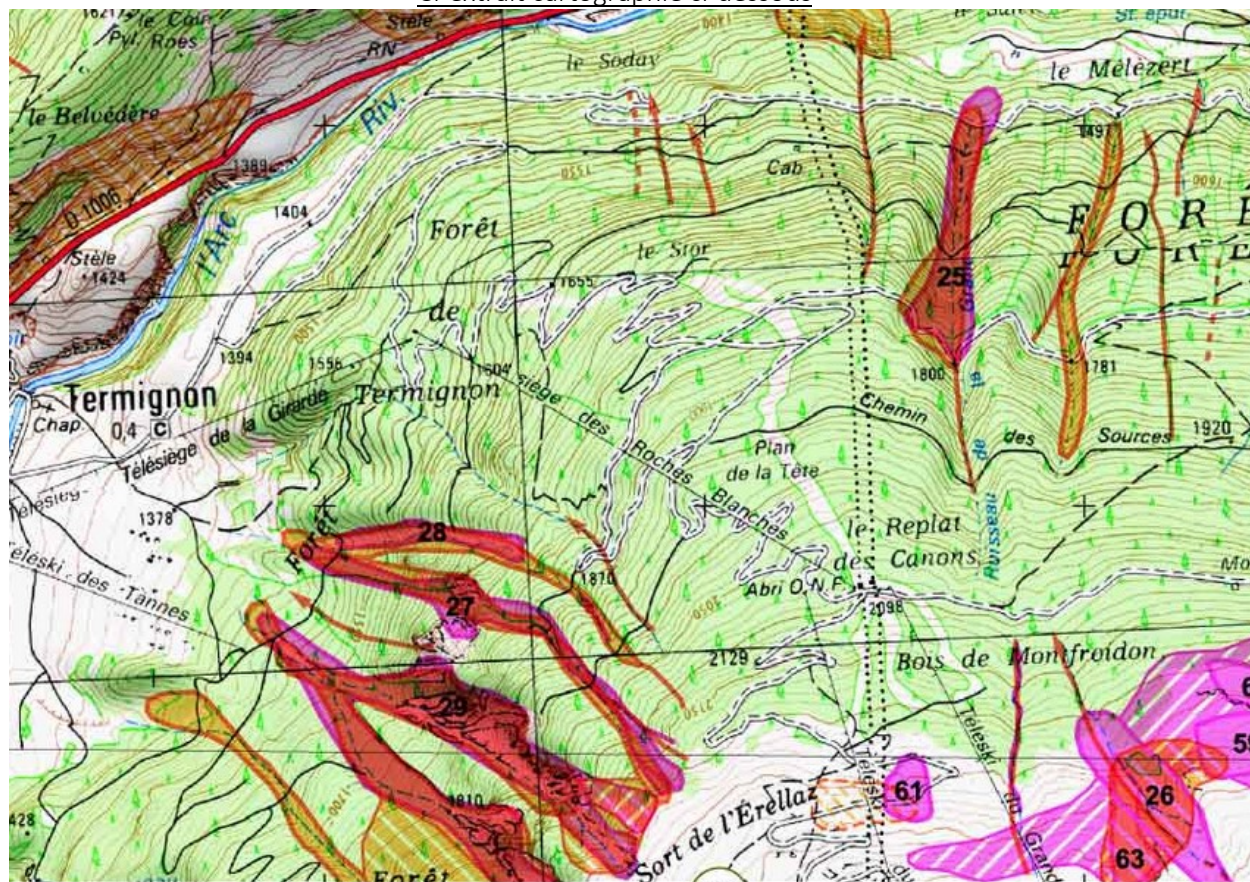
le Cou
Pyl. Roes
Stèle
RN
le Soday
le Mélèzert
le Belvédère
Riv.
1389
Cab
0 1006
l'Arc
1404
Forêt
le Stor
F O R
Stèle
1424
1655
25
de
1394
1556
1604
1800
1781
Termignon
Termignon
Télésiège
des
Chemin
des
Sources
1920
Chap.
0,4
C
Télésiège de la Girarde
Roches
Plan
de la Tête
Ruisseau
Télésieg
Blanches
1378
le Replat
des Canons
28
Téléski des Tannes
Forêt
1810
Abri O.N.F.
Mo
27
2098
2129
Bois de Montfroidon
29
Téléski
59
Téléski du Grand
61
26
1810
Sort de l'Erellaz
428
63
Forêt